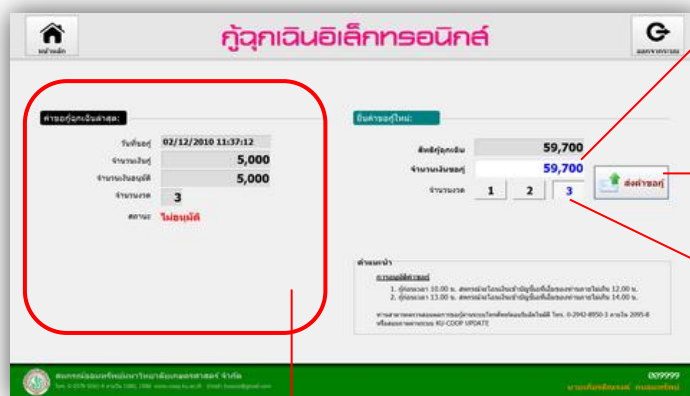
หน้าหลัก

กู้ฉุกเฉินอิเล็กทรอนิกส์

ออกจากระบบ

คำขอกู้ฉุกเฉินล่าสุด:

วันที่ขอกู้ 02/12/2010 11:37:12

จำนวนเงินกู้ 5,000

จำนวนเงินอนุมัติ 5,000

จำนวนงวด 3

สถานะ ไม่อนุมัติ

ยื่นคำขอกู้ใหม่:

สิทธิกู้ฉุกเฉิน 59,700

จำนวนเงินขอกู้ 59,700

จำนวนงวด 1 2 3

ส่งคำขอกู้

คำแนะนำ

การอนุมัติคำขอกู้

1. กู้ก่อนเวลา 10.00 น. สหกรณ์จะโอนเงินเข้าบัญชีเงินฝากของท่านภายในเวลา 12.00 น.

2. กู้ก่อนเวลา 13.00 น. สหกรณ์จะโอนเงินเข้าบัญชีเงินฝากของท่านภายในเวลา 14.00 น.

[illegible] KU-COOP UPDATE

สหกรณ์ออมทรัพย์มหาวิทยาลัยเกษตรศาสตร์ จำกัด

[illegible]

009999

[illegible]